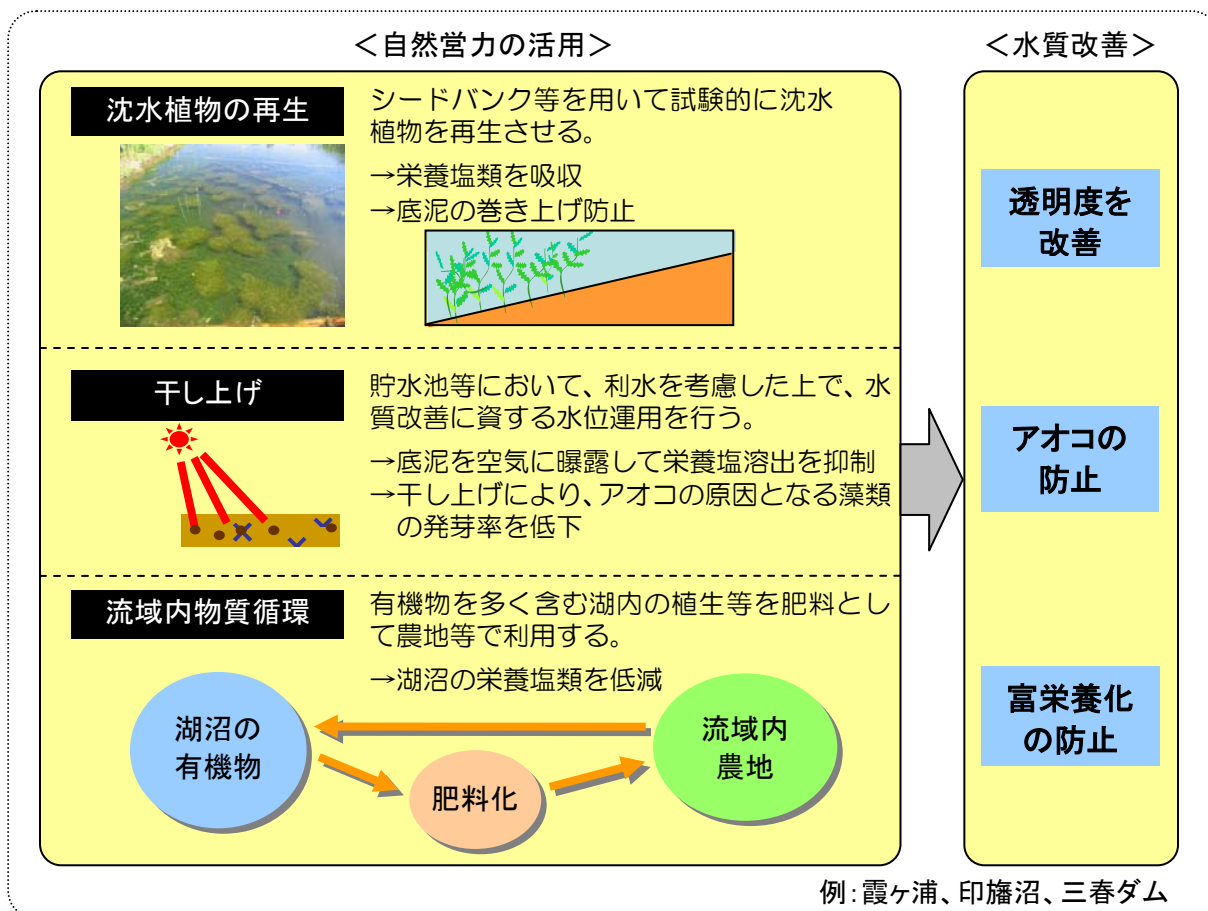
＜自然営力の活用＞

＜水質改善＞

沈水植物の再生

シードバンク等を用いて試験的に沈水植物を再生させる。

→栄養塩類を吸収
→底泥の巻き上げ防止

干し上げ

貯水池等において、利水を考慮した上で、水質改善に資する水位運用を行う。

→底泥を空気に曝露して栄養塩溶出を抑制
→干し上げにより、アオコの原因となる藻類の発芽率を低下

流域内物質循環

有機物を多く含む湖内の植生等を肥料として農地等で利用する。

→湖沼の栄養塩類を低減

湖沼の有機物

肥料化

流域内農地

透明度を改善

アオコの防止

富栄養化の防止

例：霞ヶ浦、印旛沼、三春ダム